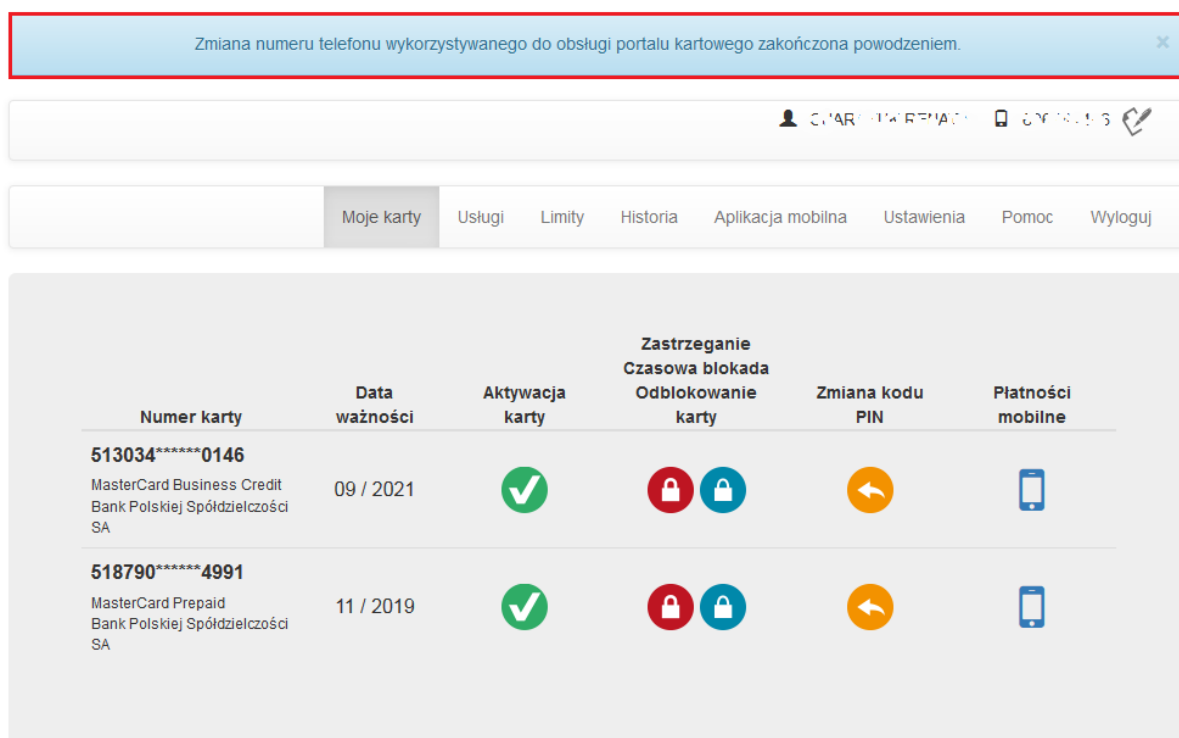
Zmiana numeru telefonu wykorzystywanego do obsługi portalu kartowego zakończona powodzeniem.

×

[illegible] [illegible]

Moje karty Usługi Limity Historia Aplikacja mobilna Ustawienia Pomoc Wyloguj

| Numer karty | Data ważności | Aktywacja karty | Zastrzeganie Czasowa blokada Odblokowanie karty | Zmiana kodu PIN | Płatności mobilne |
|---|---|---|---|---|---|
| 513034******0146 MasterCard Business Credit Bank Polskiej Spółdzielczości SA | 09 / 2021 | | | | |
| 518790******4991 MasterCard Prepaid Bank Polskiej Spółdzielczości SA | 11 / 2019 | | | | |